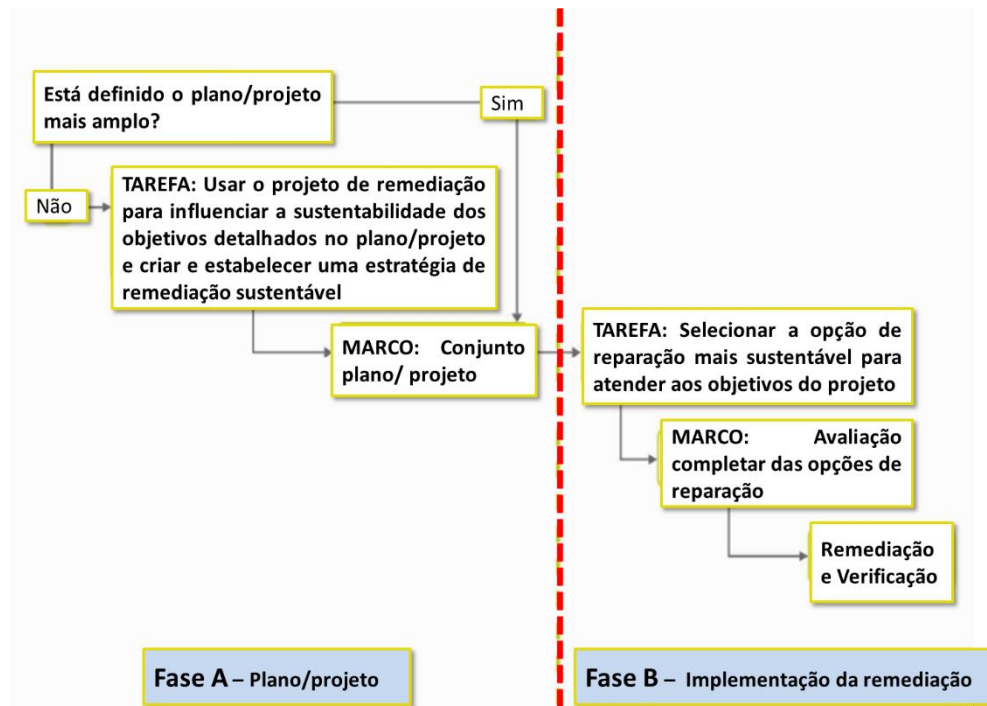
Está definido o plano/projeto mais amplo?

Sim

Não

TAREFA: Usar o projeto de remediação para influenciar a sustentabilidade dos objetivos detalhados no plano/projeto e criar e estabelecer uma estratégia de remediação sustentável

MARCO: Conjunto plano/ projeto

TAREFA: Selecionar a opção de reparação mais sustentável para atender aos objetivos do projeto

MARCO: Avaliação completar das opções de reparação

Remediação e Verificação

Fase A – Plano/projeto

Fase B – Implementação da remediação